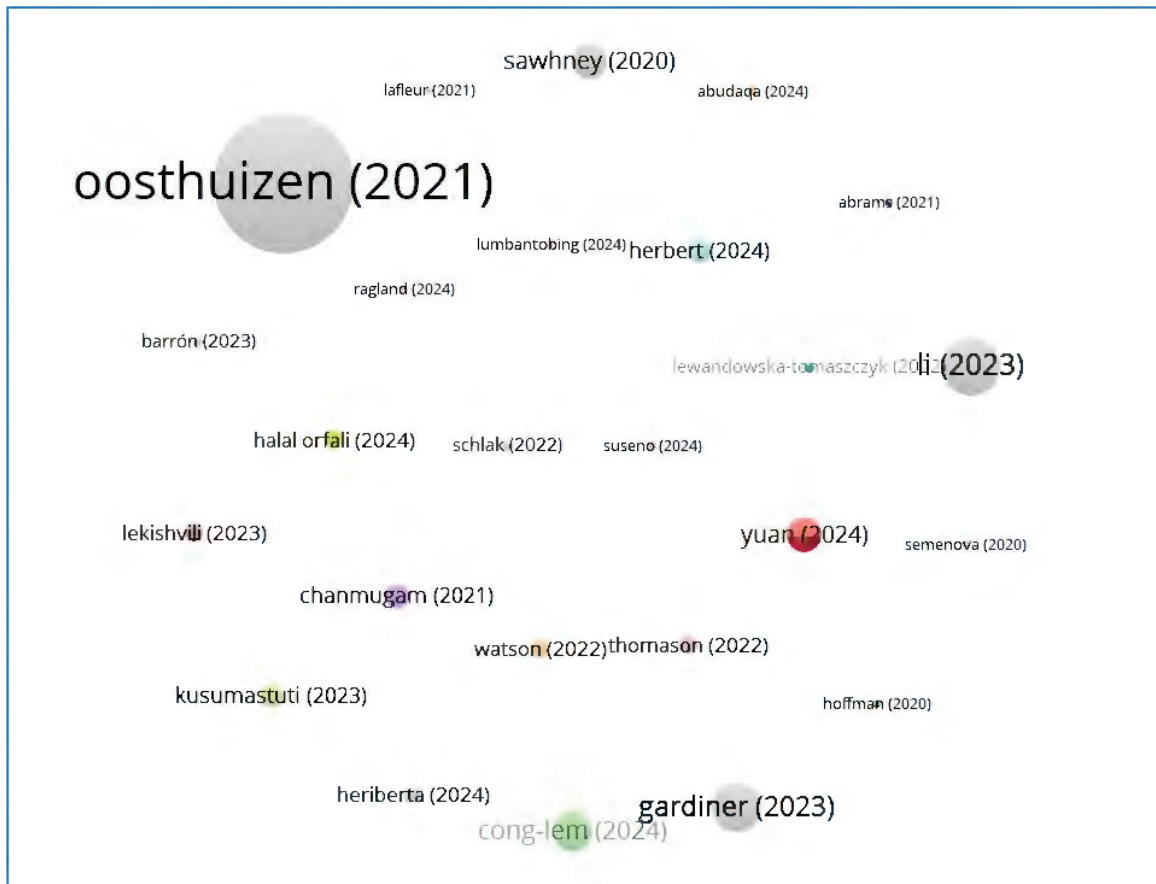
sawhney (2020)
lafleur (2021)
abudaqa (2024)
oosthuizen (2021)
abrams (2021)
lumbantobing (2024)
herbert (2024)
ragland (2024)
barrón (2023)
lewandowska-tomaszczyk (20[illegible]
li (2023)
halal orfali (2024)
schlak (2022)
suseno (2024)
lekishvili (2023)
yuan (2024)
semenova (2020)
chanmugam (2021)
watson (2022)
thomason (2022)
kusumastuti (2023)
hoffman (2020)
heriberta (2024)
gardiner (2023)
cong-lem (2024)